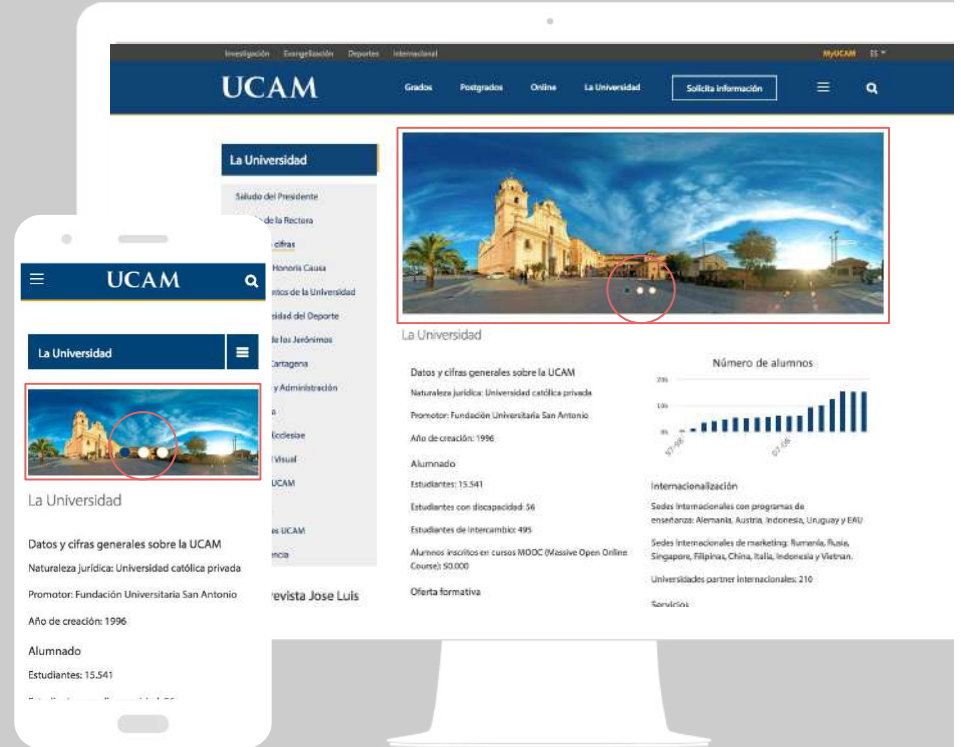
Investigación Evangelización Deportes Internacional MyUCAM ES

UCAM Grados Postgrados Online La Universidad Solicita información

La Universidad

Saludo del Presidente
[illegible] de la Rectora
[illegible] cifras
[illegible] Honoris Causa
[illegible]ntos de la Universidad
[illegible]sidad del Deporte
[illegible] de los Jerónimos
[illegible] Cartagena
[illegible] y Administración
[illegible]a
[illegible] Ecclesiae
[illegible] Visual
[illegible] UCAM
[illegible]s UCAM
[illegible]encia
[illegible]evista Jose Luis

La Universidad

Datos y cifras generales sobre la UCAM

Naturaleza jurídica: Universidad católica privada

Promotor: Fundación Universitaria San Antonio

Año de creación: 1996

Alumnado

Estudiantes: 15.541

Estudiantes con discapacidad: 56

Estudiantes de intercambio: 495

Alumnos inscritos en cursos MOOC (Massive Open Online Course): 50.000

Oferta formativa

Número de alumnos

20k
10k
0k
97-98
07-08

Internacionalización

Sedes internacionales con programas de enseñanzas: Alemania, Austria, Indonesia, Uruguay y EAU

Sedes internacionales de marketing: Rumania, Rusia, Singapore, Filipinas, China, Italia, Indonesia y Vietnan.

Universidades partner internacionales: 210

Servicios

UCAM

La Universidad

La Universidad

Datos y cifras generales sobre la UCAM

Naturaleza jurídica: Universidad católica privada

Promotor: Fundación Universitaria San Antonio

Año de creación: 1996

Alumnado

Estudiantes: 15.541

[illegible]